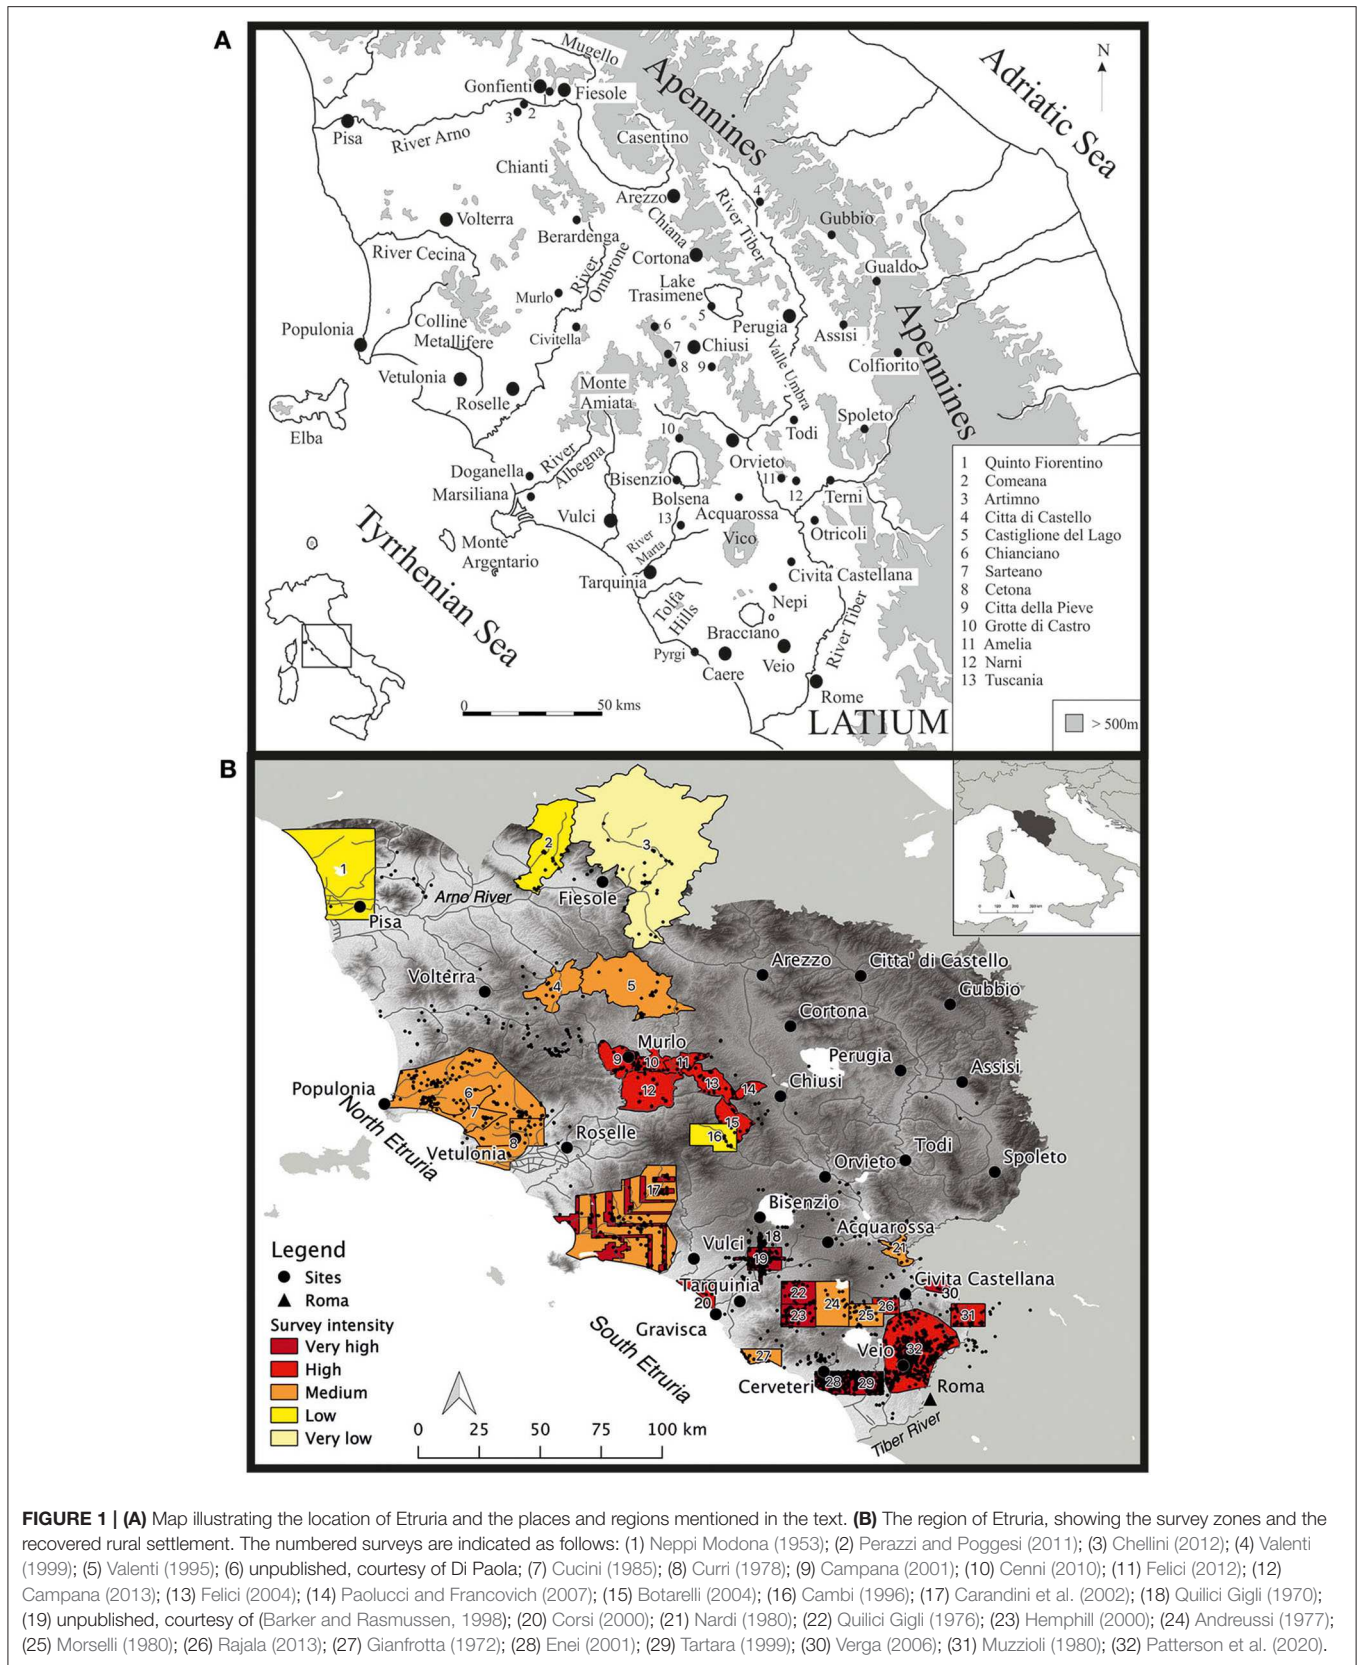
A

Mugello
Apennines
Adriatic Sea
N
Gonfienti
Fiesole
3 2 1
Pisa
River Arno
Casentino
Chianti
Arezzo
Chiana
River Tiber
4
Volterra
Berardenga
Gubbio
River Cecina
River Ombrone
Cortona
Gualdo
Murlo
Lake Trasimene
5
Perugia
Populonia
Colline Metallifere
Civitella
6
7
8
Chiusi
9
Valle Umbra
Assisi
Apennines
Colfiorito
Vetulonia
Roselle
Monte Amiata
Spoleto
Elba
10
Todi
Orvieto
11
12
Doganella
River Albegna
Bisenzio
Marsiliana
Bolsena
Terni
13
Acquarossa
Vulci
Otricoli
Vico
Monte Argentario
River Marta
Tyrrhenian Sea
Tarquinia
Civita Castellana
Tolfa Hills
Nepi
Bracciano
Pyrgi
Caere
Veio
River Tiber
Rome
0 50 kms
LATIUM

1 Quinto Fiorentino
2 Comeana
3 Artimno
4 Citta di Castello
5 Castiglione del Lago
6 Chianciano
7 Sarteano
8 Cetona
9 Citta della Pieve
10 Grotte di Castro
11 Amelia
12 Narni
13 Tuscania

> 500m

B

1
2
3
Pisa
Arno River
Fiesole
Arezzo
Citta' di Castello
Volterra
4
5
Gubbio
Cortona
Murlo
9 10 11
Perugia
Assisi
12
13
14
Chiusi
Populonia
6
7
North Etruria
15
16
8
Vetulonia
Roselle
Todi
Orvieto
Spoleto
17
Bisenzio
Acquarossa
18
21
Vulci
19
Legend
Sites
Roma
Tarquinia
Civita Castellana
30
20
22
23
24
25
26
31
Survey intensity
Very high
High
Medium
Low
Very low
Gravisca
South Etruria
27
Veio
32
Cerveteri
28
29
Roma
Tiber River
0 25 50 75 100 km

**FIGURE 1 | (A)** Map illustrating the location of Etruria and the places and regions mentioned in the text. **(B)** The region of Etruria, showing the survey zones and the recovered rural settlement. The numbered surveys are indicated as follows: (1) Neppi Modona (1953); (2) Perazzi and Poggesi (2011); (3) Chellini (2012); (4) Valenti (1999); (5) Valenti (1995); (6) unpublished, courtesy of Di Paola; (7) Cucini (1985); (8) Curri (1978); (9) Campana (2001); (10) Cenni (2010); (11) Felici (2012); (12) Campana (2013); (13) Felici (2004); (14) Paolucci and Francovich (2007); (15) Botarelli (2004); (16) Cambi (1996); (17) Carandini et al. (2002); (18) Quilici Gigli (1970); (19) unpublished, courtesy of (Barker and Rasmussen, 1998); (20) Corsi (2000); (21) Nardi (1980); (22) Quilici Gigli (1976); (23) Hemphill (2000); (24) Andreussi (1977); (25) Morselli (1980); (26) Rajala (2013); (27) Gianfrotta (1972); (28) Enei (2001); (29) Tartara (1999); (30) Verga (2006); (31) Muzzioli (1980); (32) Patterson et al. (2020).